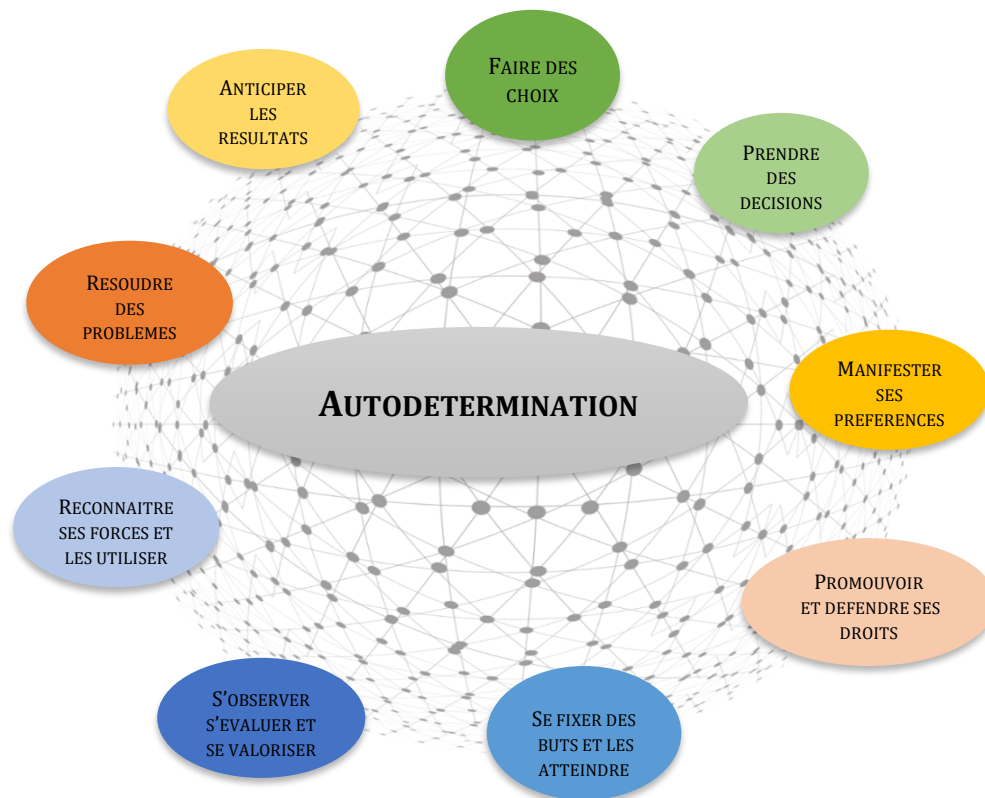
Faire des choix

Prendre des decisions

Manifester ses preferences

Promouvoir et defendre ses droits

Se fixer des buts et les atteindre

S'observer s'evaluer et se valoriser

Reconnaitre ses forces et les utiliser

Resoudre des problemes

Anticiper les resultats

Autodetermination